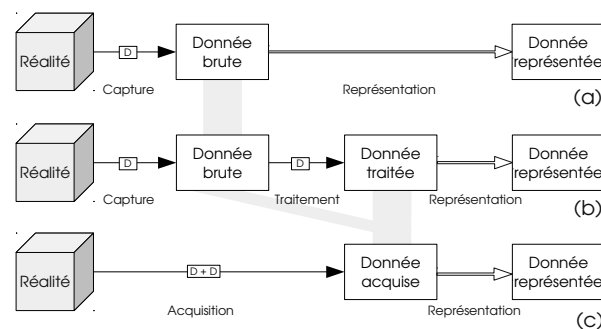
Réalité
D
Capture
Donnée brute
Représentation
Donnée représentée
(a)

Réalité
D
Capture
Donnée brute
D
Traitement
Donnée traitée
Représentation
Donnée représentée
(b)

Réalité
D + D
Acquisition
Donnée acquise
Représentation
Donnée représentée
(c)